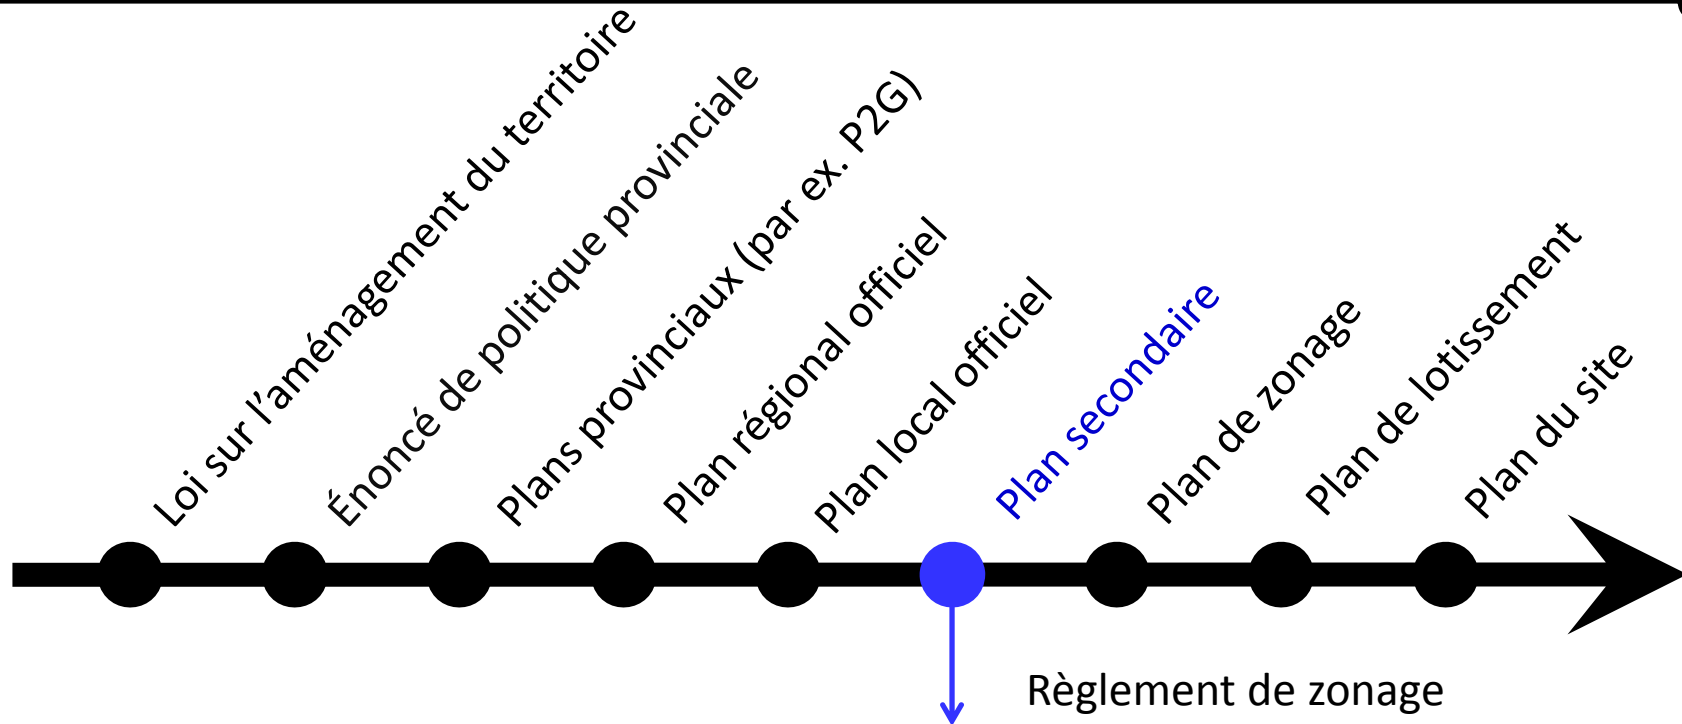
Loi sur l’aménagement du territoire

Énoncé de politique provinciale

Plans provinciaux (par ex. P2G)

Plan régional officiel

Plan local officiel

Plan secondaire

Plan de zonage

Plan de lotissement

Plan du site

Règlement de zonage